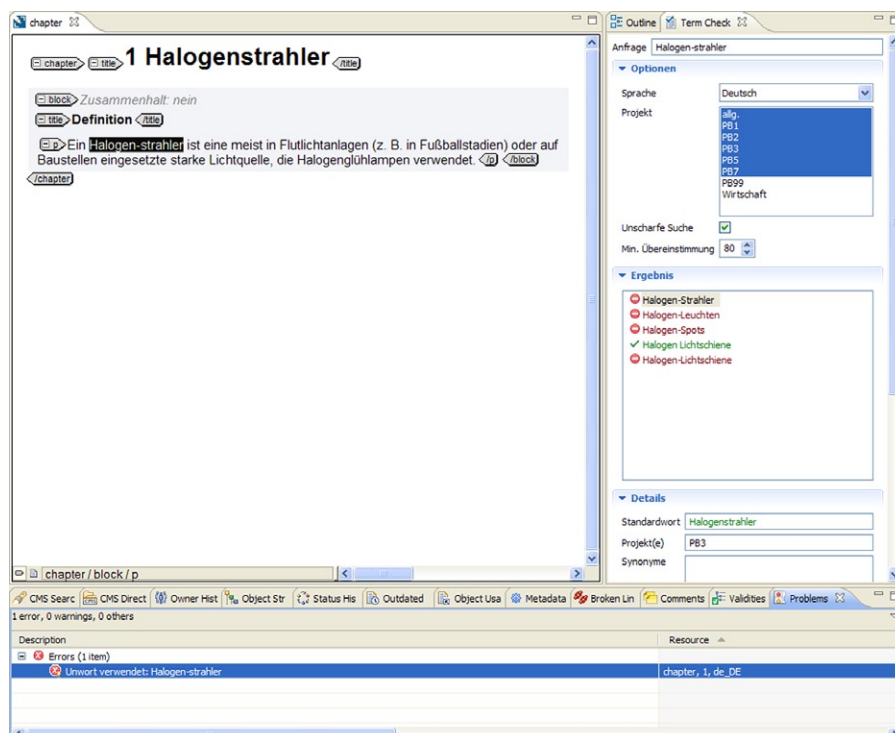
chapter

chapter title 1 Halogenstrahler /title

block Zusammenhalt: nein

title Definition /title

p Ein Halogen-strahler ist eine meist in Flutlichtanlagen (z. B. in Fußballstadien) oder auf Baustellen eingesetzte starke Lichtquelle, die Halogenglühlampen verwendet. /p /block

/chapter

chapter / block / p

Outline | Term Check

Anfrage Halogen-strahler

Optionen

Sprache Deutsch

Projekt allg. PB1 PB2 PB3 PB5 PB7 PB99 Wirtschaft

Unscharfe Suche

Min. Übereinstimmung 80

Ergebnis

Halogen-Strahler
Halogen-Leuchten
Halogen-Spots
Halogen Lichtschiene
Halogen-Lichtschiene

Details

Standardwort Halogenstrahler

Projekt(e) PB3

Synonyme

CMS Searc | CMS Direct | Owner Hist | Object Str | Status His | Outdated | Object Usa | Metadata | Broken Lin | Comments | Validities | Problems

1 error, 0 warnings, 0 others

| Description | Resource |
|---|---|
| Errors (1 item) | |
| Unwort verwendet: Halogen-strahler | chapter, 1, de_DE |